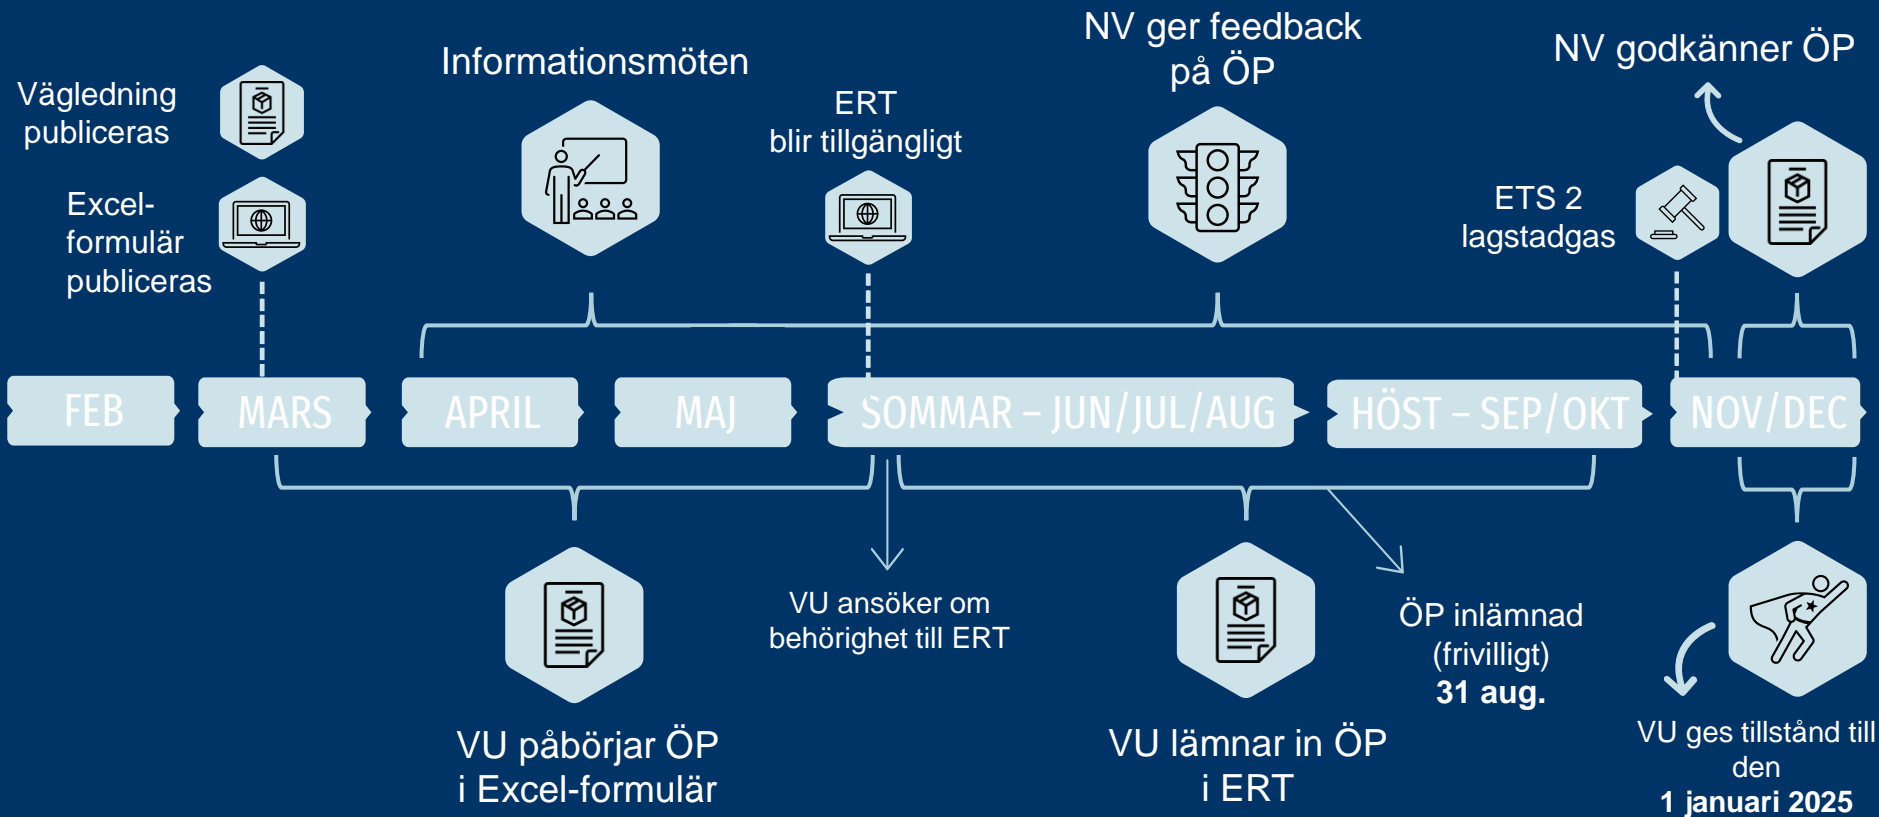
Vägledning publiceras

Excel-formulär publiceras

Informationsmöten

ERT blir tillgängligt

NV ger feedback på ÖP

NV godkänner ÖP

ETS 2 lagstadgas

FEB

MARS

APRIL

MAJ

SOMMAR – JUN/JUL/AUG

HÖST – SEP/OKT

NOV/DEC

VU påbörjar ÖP i Excel-formulär

VU ansöker om behörighet till ERT

VU lämnar in ÖP i ERT

ÖP inlämnad (frivilligt) **31 aug.**

VU ges tillstånd till den **1 januari 2025**